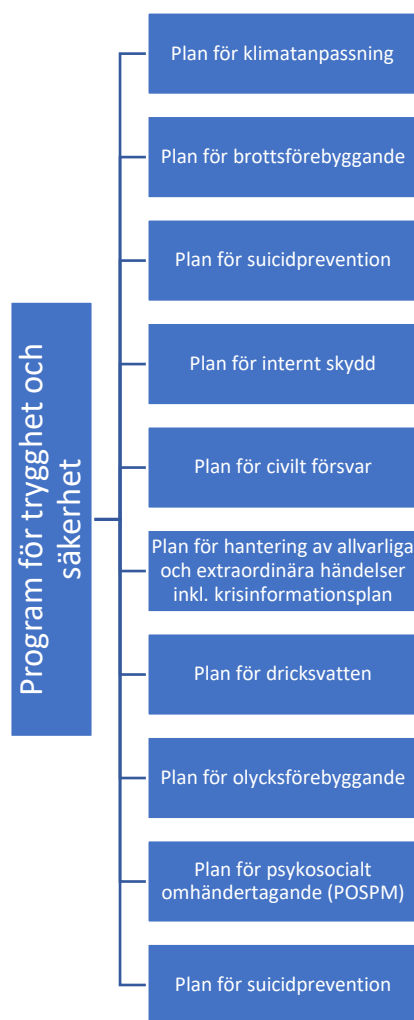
Program för trygghet och säkerhet

Plan för klimatanpassning

Plan för brottsförebyggande

Plan för suicidprevention

Plan för internt skydd

Plan för civilt försvar

Plan för hantering av allvarliga och extraordinära händelser inkl. krisinformationsplan

Plan för dricksvatten

Plan för olycksförebyggande

Plan för psykosocialt omhändertagande (POSPM)

Plan för suicidprevention